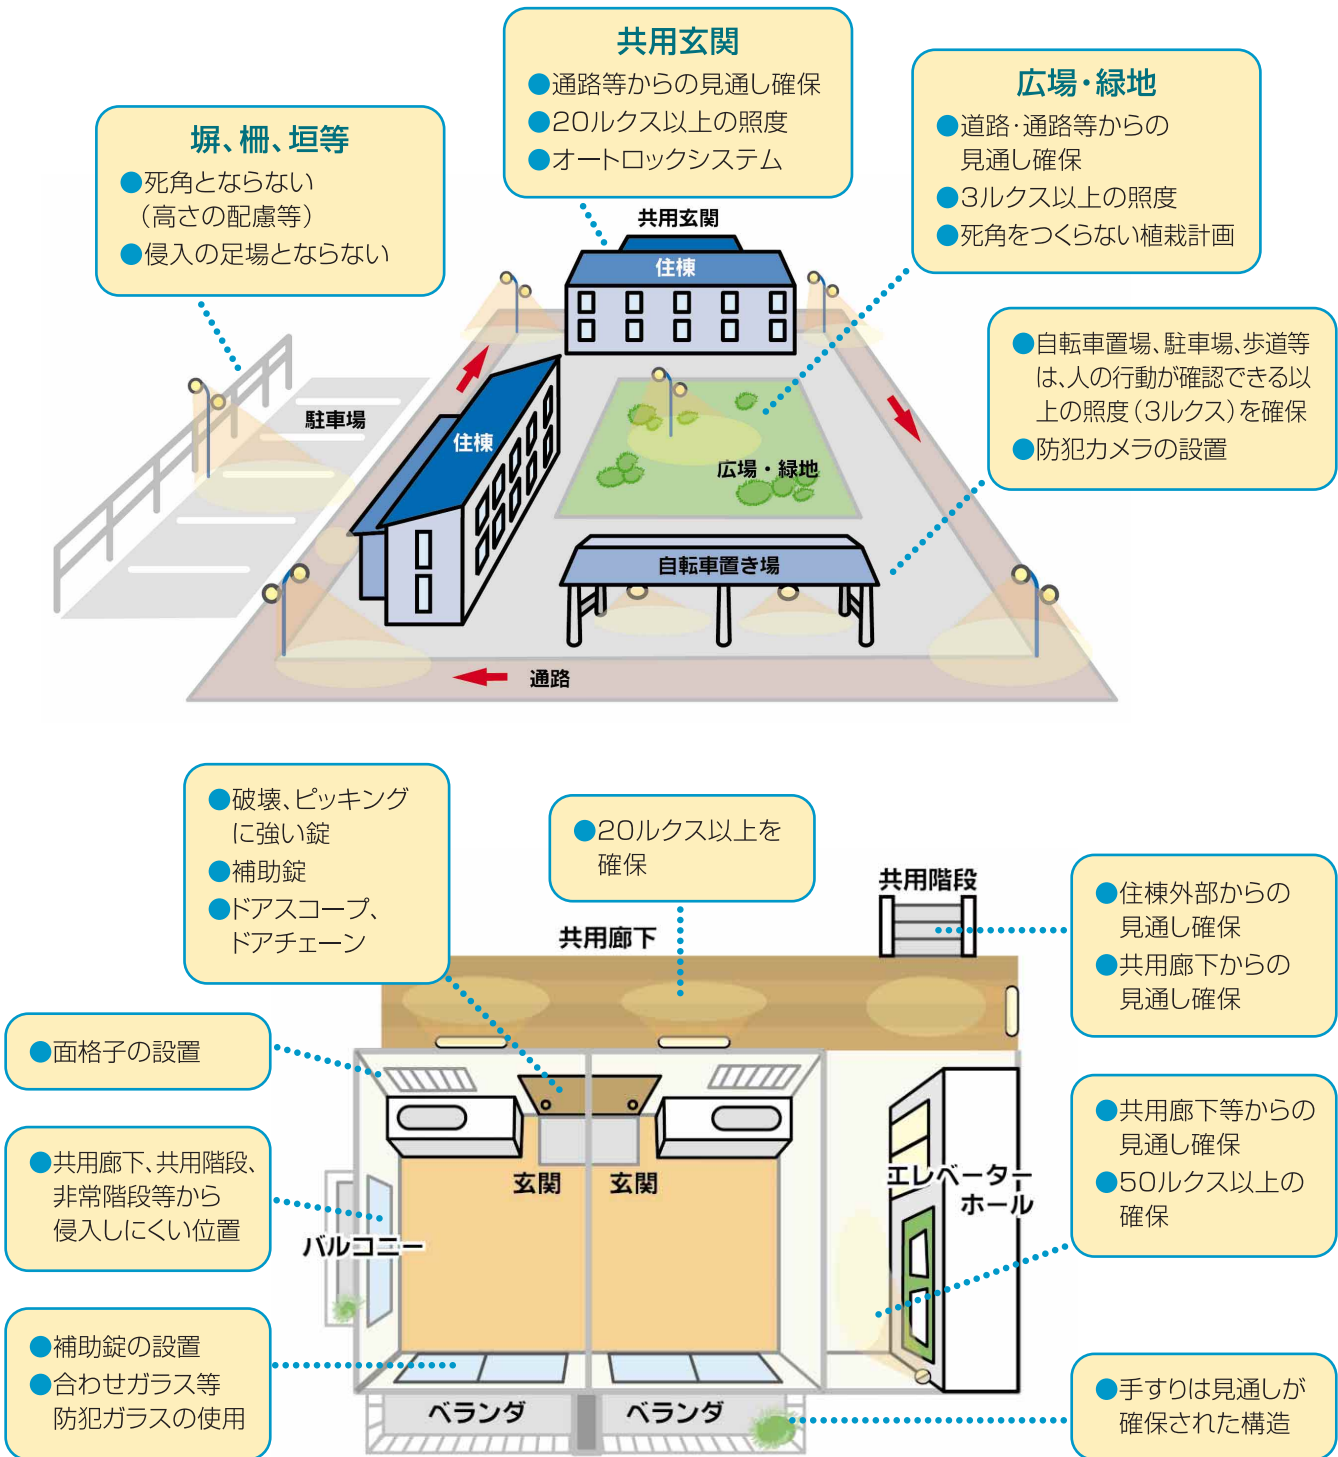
塀、柵、垣等
●死角とならない（高さの配慮等）
●侵入の足場とならない

共用玄関
●通路等からの見通し確保
●20ルクス以上の照度
●オートロックシステム

広場・緑地
●道路・通路等からの見通し確保
●3ルクス以上の照度
●死角をつくらない植栽計画

●自転車置場、駐車場、歩道等は、人の行動が確認できる以上の照度（3ルクス）を確保
●防犯カメラの設置

共用玄関
住棟
住棟
駐車場
広場・緑地
自転車置き場
通路

●破壊、ピッキングに強い錠
●補助錠
●ドアスコープ、ドアチェーン

●20ルクス以上を確保

共用階段
共用廊下

●住棟外部からの見通し確保
●共用廊下からの見通し確保

●面格子の設置

●共用廊下、共用階段、非常階段等から侵入しにくい位置

玄関
玄関
バルコニー
エレベーターホール

●共用廊下等からの見通し確保
●50ルクス以上の確保

●補助錠の設置
●合わせガラス等防犯ガラスの使用

ベランダ
ベランダ

●手すりは見通しが確保された構造